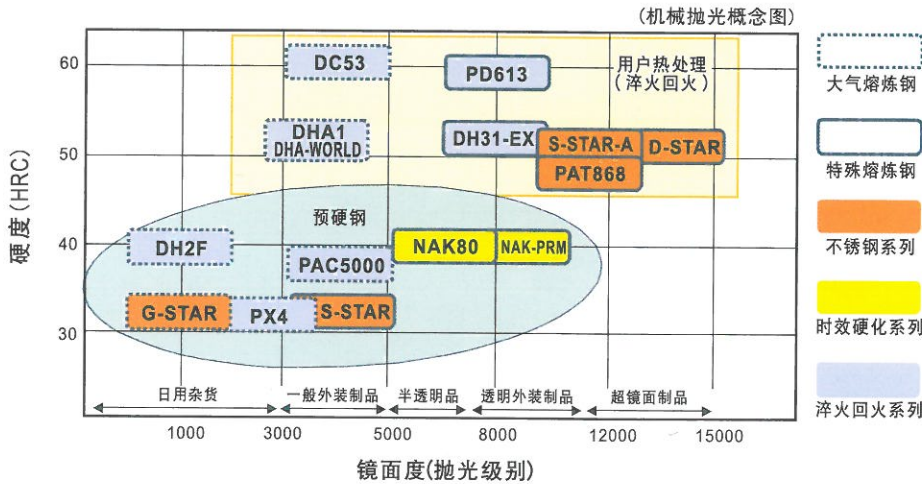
(机械抛光概念图)

硬度(HRC)

60
50
40
30

DC53
PD613
用户热处理
(淬火回火)
DHA1
DHA-WORLD
DH31-EX
S-STAR-A
D-STAR
PAT868
预硬钢
DH2F
NAK80
NAK-PRM
PAC5000
G-STAR
PX4
S-STAR

日用杂货
一般外装制品
半透明品
透明外装制品
超镜面制品

1000
3000
5000
8000
12000
15000

镜面度(抛光级别)

大气熔炼钢
特殊熔炼钢
不锈钢系列
时效硬化系列
淬火回火系列